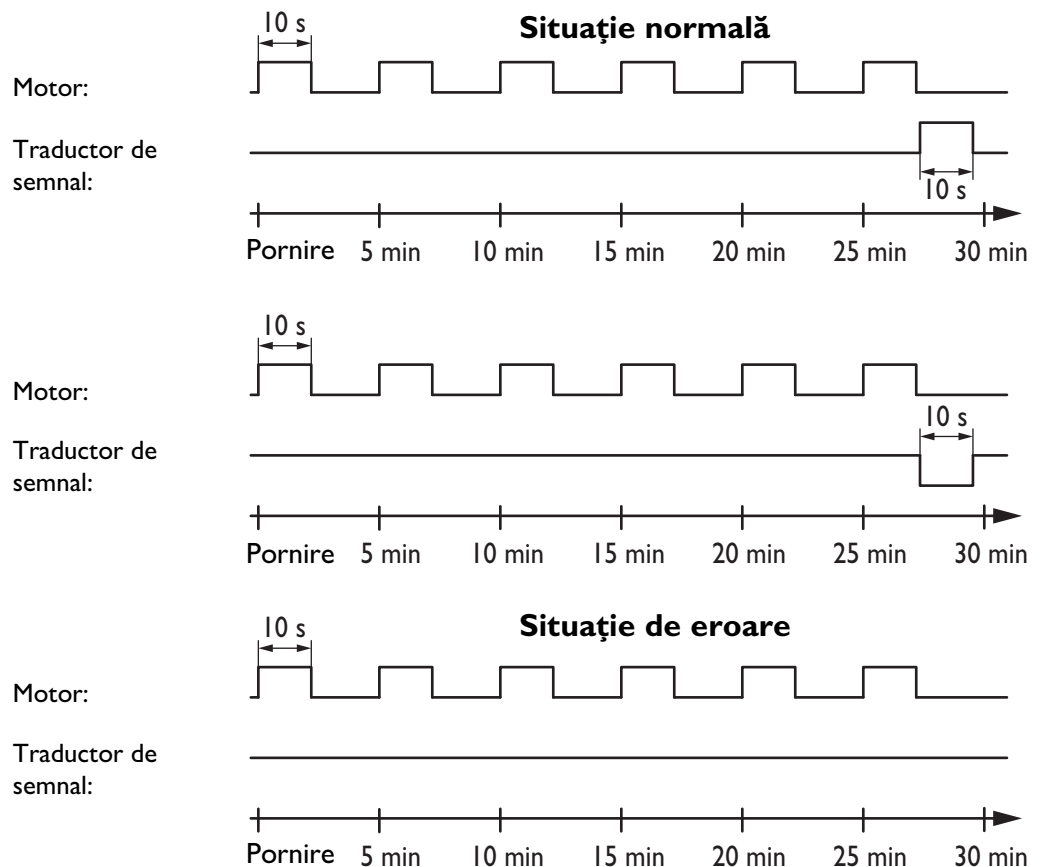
10 s

Situație normală

Motor:

Traductor de semnal:

10 s

Pornire 5 min 10 min 15 min 20 min 25 min 30 min

10 s

Motor:

10 s

Traductor de semnal:

Pornire 5 min 10 min 15 min 20 min 25 min 30 min

10 s

Situație de eroare

Motor:

Traductor de semnal:

Pornire 5 min 10 min 15 min 20 min 25 min 30 min